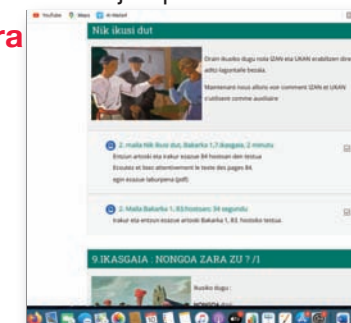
ra

YouTube Maps Al-Hassel

Nik ikusi dut

Orain ikusiko dugu nola IZAN eta UKAN erabiltzen diren adib laguntzaile bezala.

Maintenant nous allons voir comment IZAN et UKAN s'utilisent comme auxiliaire

2. maila Nik Ikusi dut, Bakarka 1,7 ikasgaia, 2 minutu

Entzun artoski eta irakur ezazue 84 hostoan den testua

Ecoutez et lisez attentivement le texte des pages 84.

egin ezazue laburpena (pdf)

2. Maila Bakarka 1, 83 hostoan; 34 segundu

Irakur eta entzun ezazue artoski Bakarka 1, 83. hostoko testua.

9.IKASGAIA : NONGOA ZARA ZU ? /1

Ikusiko dugu :

NONGOA den